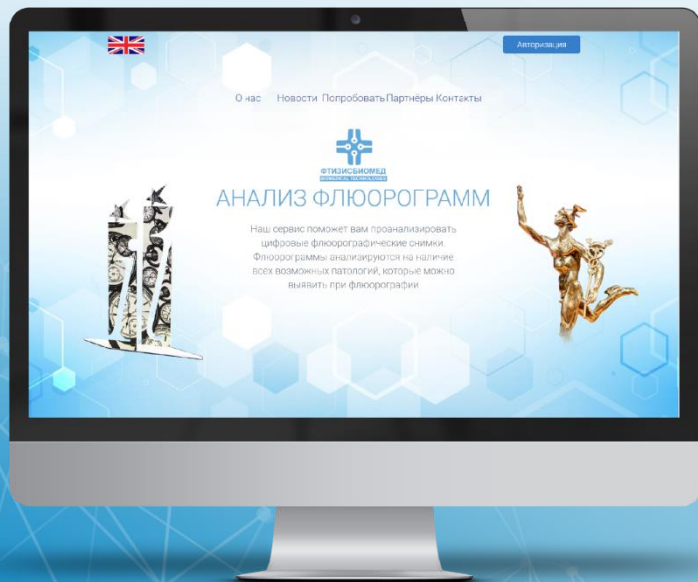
Авторизация

О нас Новости Попробовать Партнёры Контакты

ФТИЗИСБИОМЕД
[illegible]

АНАЛИЗ ФЛЮОРОГРАММ

Наш сервис поможет вам проанализировать цифровые флюорографические снимки. Флюорограммы анализируются на наличие всех возможных патологий, которые можно выявить при флюорографии